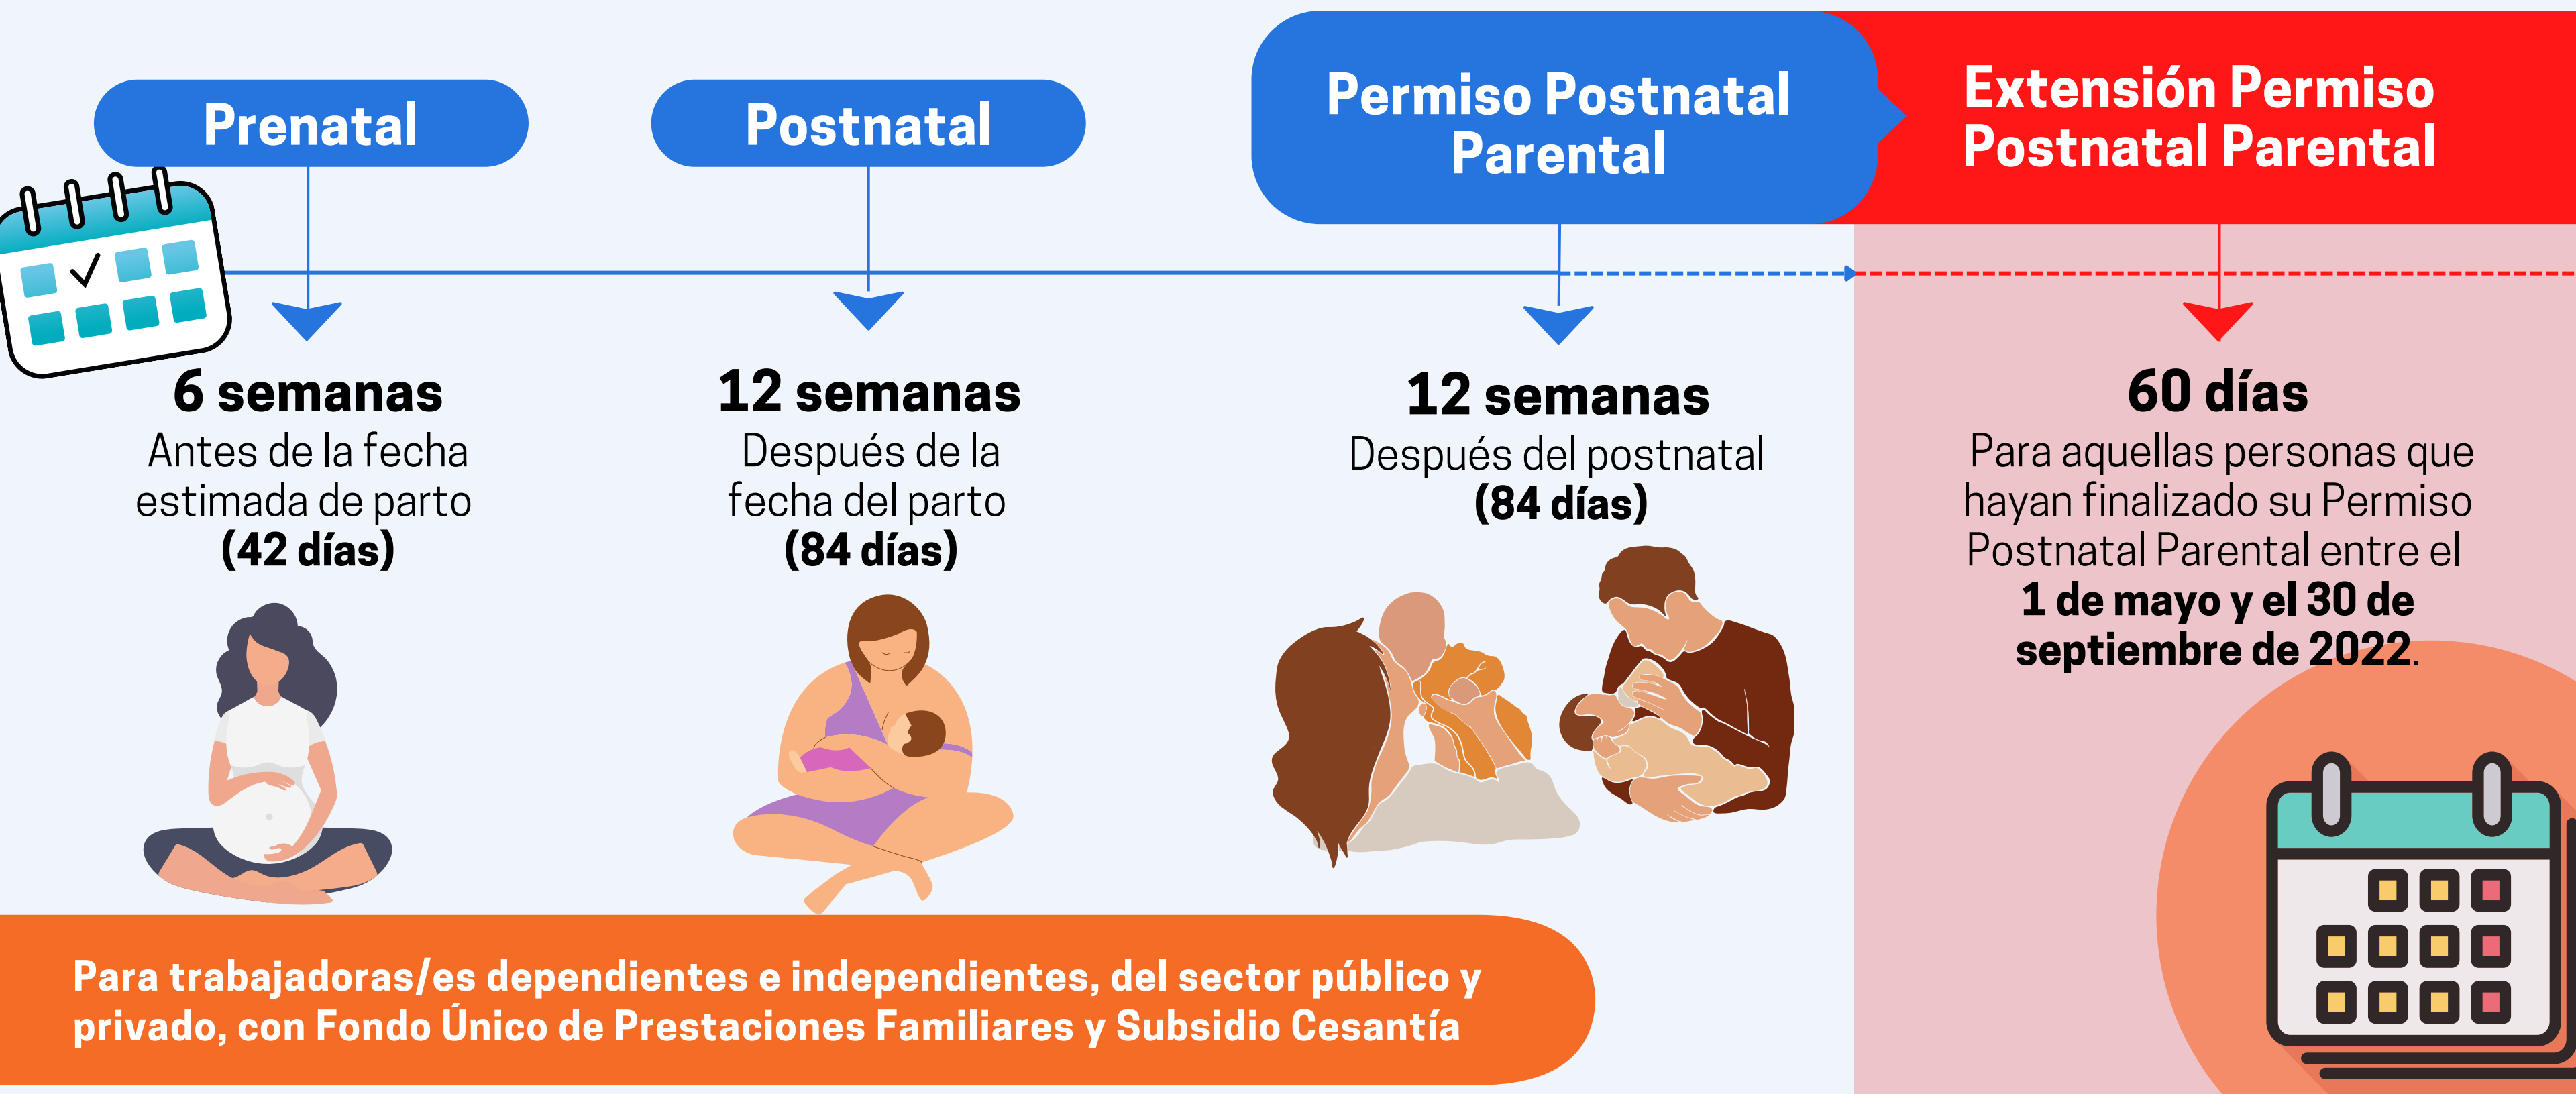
Prenatal

Postnatal

Permiso Postnatal Parental

Extensión Permiso Postnatal Parental

6 semanas
Antes de la fecha estimada de parto
(42 días)

12 semanas
Después de la fecha del parto
(84 días)

12 semanas
Después del postnatal
(84 días)

60 días
Para aquellas personas que hayan finalizado su Permiso Postnatal Parental entre el 1 de mayo y el 30 de septiembre de 2022.

Para trabajadoras/es dependientes e independientes, del sector público y privado, con Fondo Único de Prestaciones Familiares y Subsidio Cesantía